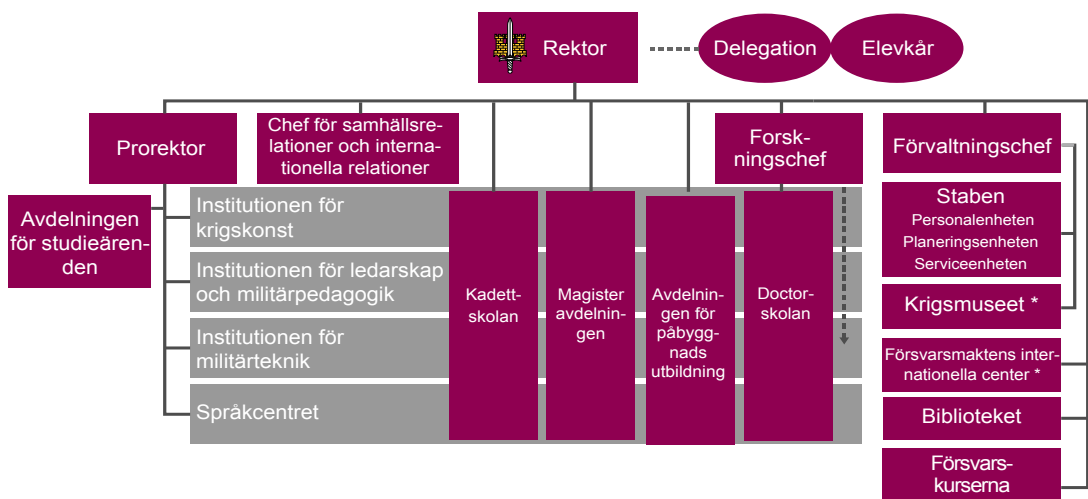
Rektor

Delegation

Elevkår

Prorektor

Chef för samhällsrelationer och internationella relationer

Forskningschef

Förvaltningschef

Avdelningen för studieärenden

Institutionen för krigskonst

Institutionen för ledarskap och militärpedagogik

Institutionen för militärteknik

Språkcentret

Kadettskolan

Magister avdelningen

Avdelningen för påbyggnads utbildning

Doctorskolan

Staben
Personalenheten
Planeringsenheten
Serviceenheten

Krigsmuseet *

Försvarsmaktens internationella center *

Biblioteket

Försvarskurserna